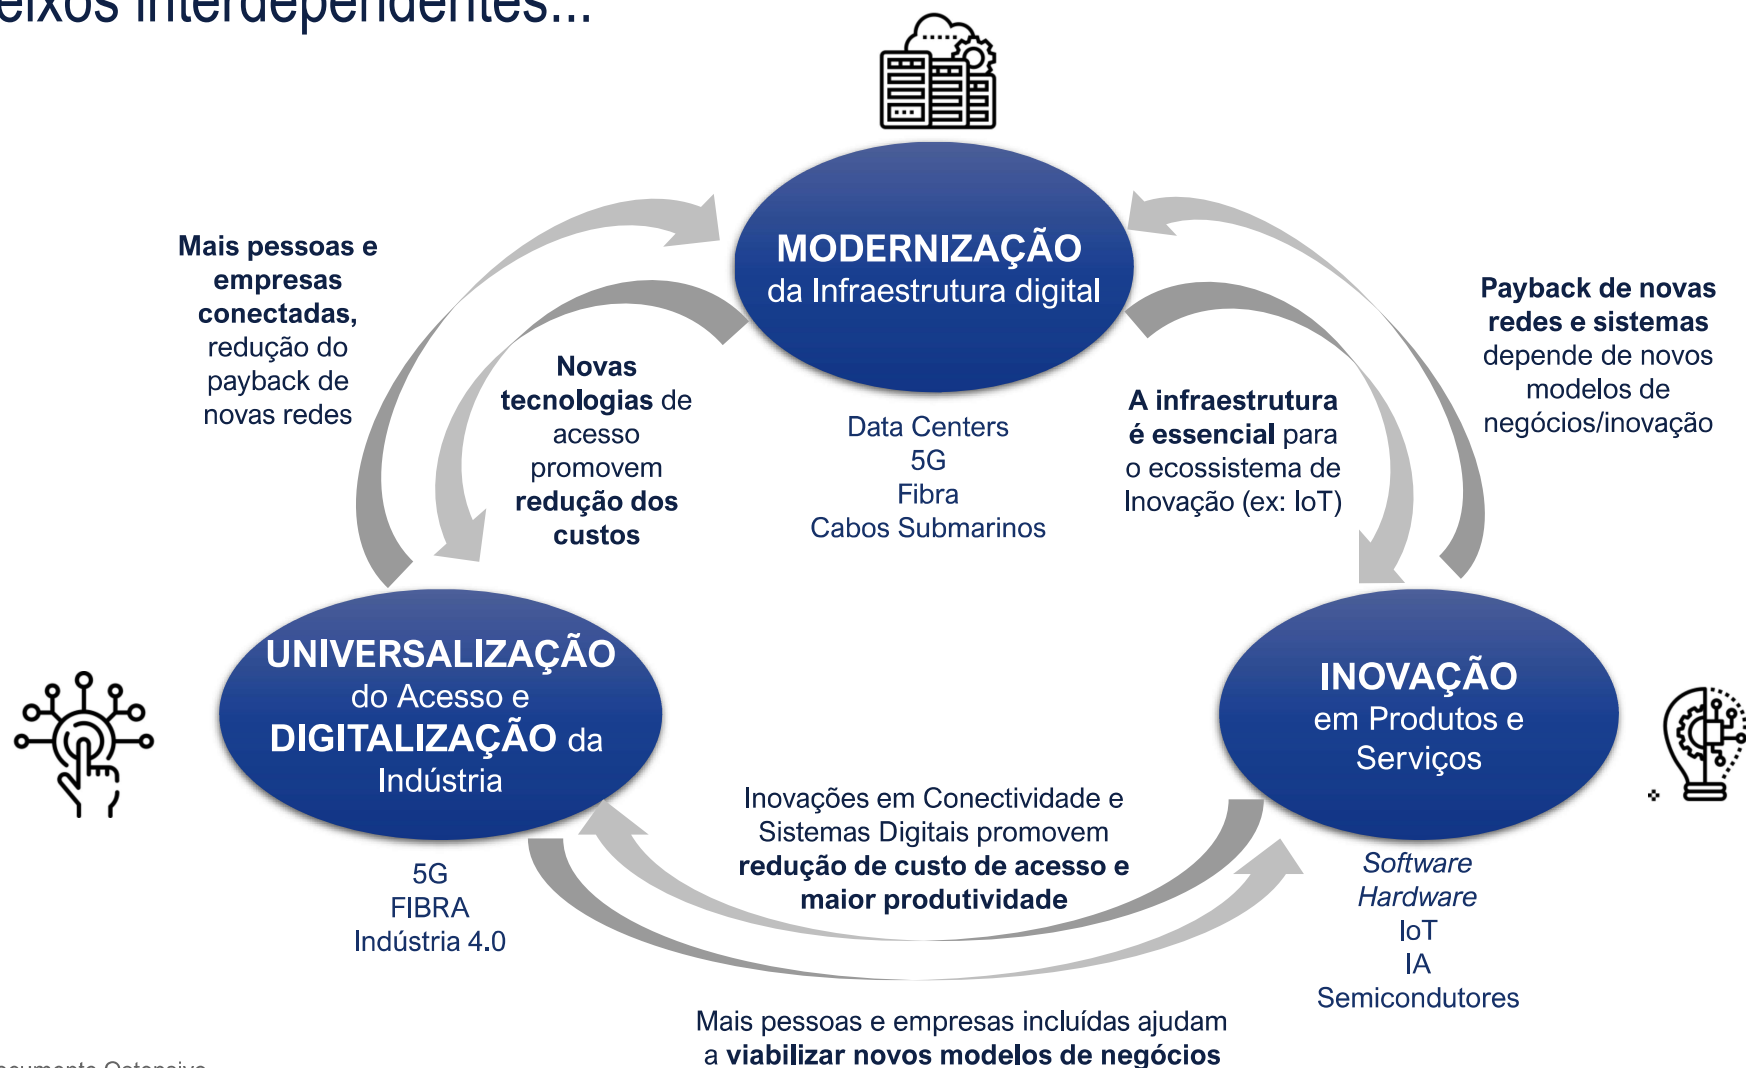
eixos interdependentes...

MODERNIZAÇÃO da Infraestrutura digital

Mais pessoas e empresas conectadas, redução do payback de novas redes

Novas tecnologias de acesso promovem redução dos custos

Data Centers
5G
Fibra
Cabos Submarinos

A infraestrutura é essencial para o ecossistema de Inovação (ex: IoT)

Payback de novas redes e sistemas depende de novos modelos de negócios/inovação

UNIVERSALIZAÇÃO do Acesso e DIGITALIZAÇÃO da Indústria

INOVAÇÃO em Produtos e Serviços

Inovações em Conectividade e Sistemas Digitais promovem redução de custo de acesso e maior produtividade

5G
FIBRA
Indústria 4.0

Software
Hardware
IoT
IA
Semicondutores

Mais pessoas e empresas incluídas ajudam a viabilizar novos modelos de negócios

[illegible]umento Ostensivo